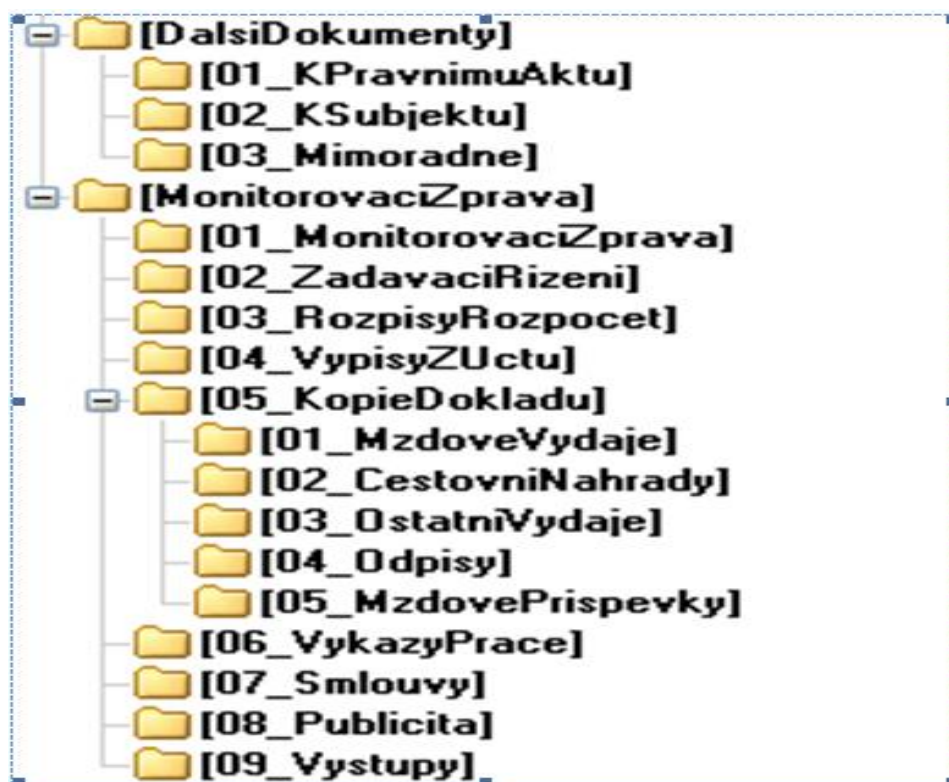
[DalsiDokumenty]
[01_KPravnimuAktu]
[02_KSubjektu]
[03_Mimoradne]
[MonitorovaciZprava]
[01_MonitorovaciZprava]
[02_ZadavaciRizeni]
[03_RozpisyRozpocet]
[04_VypisyZUctu]
[05_KopieDokladu]
[01_MzdoveVydaje]
[02_CestovniNahrady]
[03_OstatniVydaje]
[04_Odpisy]
[05_MzdovePrispevky]
[06_VykazyPrace]
[07_Smlouvy]
[08_Publicita]
[09_Vystupy]